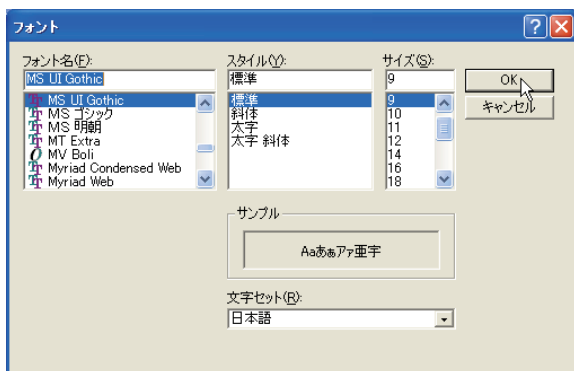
フォント

フォント名(F):
MS UI Gothic
MS UI Gothic
MS ゴシック
MS 明朝
MT Extra
MV Boli
Myriad Condensed Web
Myriad Web

スタイル(Y):
標準
標準
斜体
太字
太字 斜体

サイズ(S):
9
9
10
11
12
14
16
18

OK
キャンセル

サンプル
Aaあぁアァ亜宇

文字セット(R):
日本語